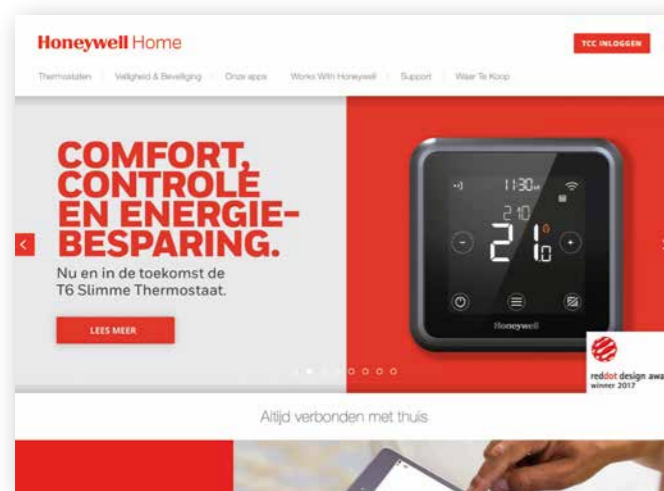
Honeywell Home

TCC INLOGGEN

Thermostaten | Veiligheid & Beveiliging | Onze apps | Works With Honeywell | Support | Waar Te Koop

COMFORT, CONTROLE EN ENERGIEBESPARING.

Nu en in de toekomst de T6 Slimme Thermostaat.

LEES MEER

11:30

21.0

21.0

Honeywell

reddot design awa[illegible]
winner 2017

Altijd verbonden met thuis